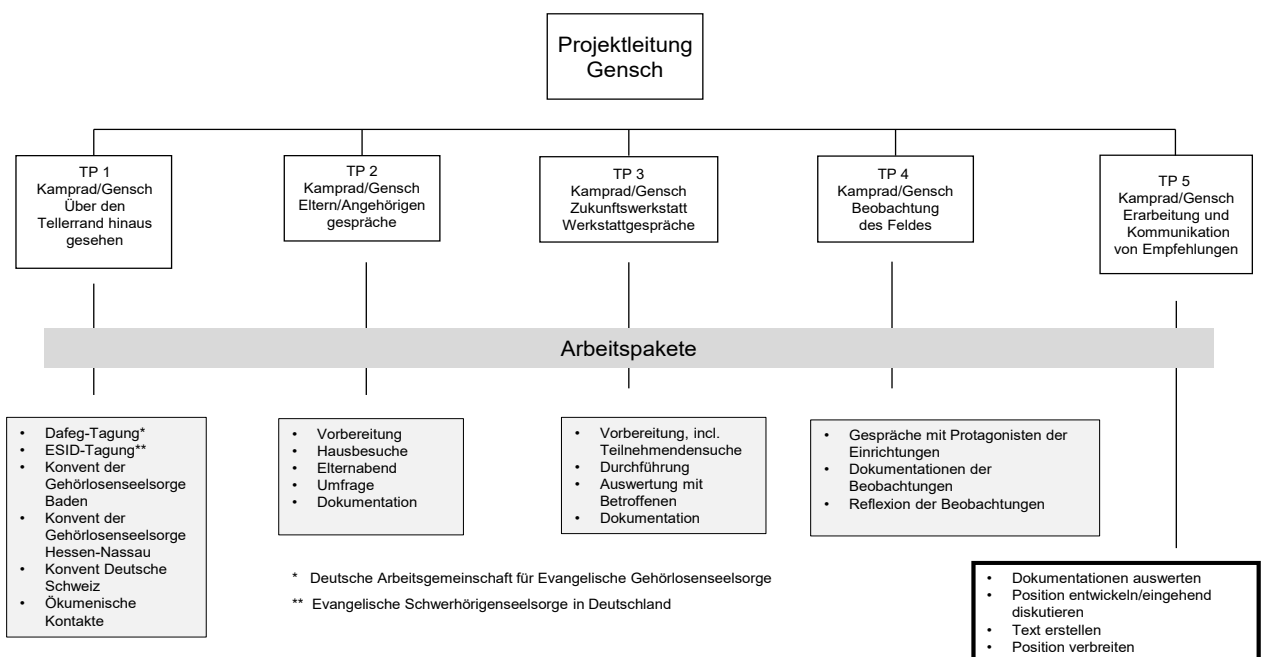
Projektleitung
Gensch

TP 1
Kamprad/Gensch
Über den Tellerrand hinaus gesehen

TP 2
Kamprad/Gensch
Eltern/Angehörigen gespräche

TP 3
Kamprad/Gensch
Zukunftswerkstatt
Werkstattgespräche

TP 4
Kamprad/Gensch
Beobachtung des Feldes

TP 5
Kamprad/Gensch
Erarbeitung und Kommunikation von Empfehlungen

Arbeitspakete

- Dafeg-Tagung*
- ESID-Tagung**
- Konvent der Gehörlosenseelsorge Baden
- Konvent der Gehörlosenseelsorge Hessen-Nassau
- Konvent Deutsche Schweiz
- Ökumenische Kontakte

- Vorbereitung
- Hausbesuche
- Elternabend
- Umfrage
- Dokumentation

- Vorbereitung, incl. Teilnehmendensuche
- Durchführung
- Auswertung mit Betroffenen
- Dokumentation

- Gespräche mit Protagonisten der Einrichtungen
- Dokumentationen der Beobachtungen
- Reflexion der Beobachtungen

\* Deutsche Arbeitsgemeinschaft für Evangelische Gehörlosenseelsorge

\*\* Evangelische Schwerhörigenseelsorge in Deutschland

- Dokumentationen auswerten
- Position entwickeln/eingehend diskutieren
- Text erstellen
- Position verbreiten